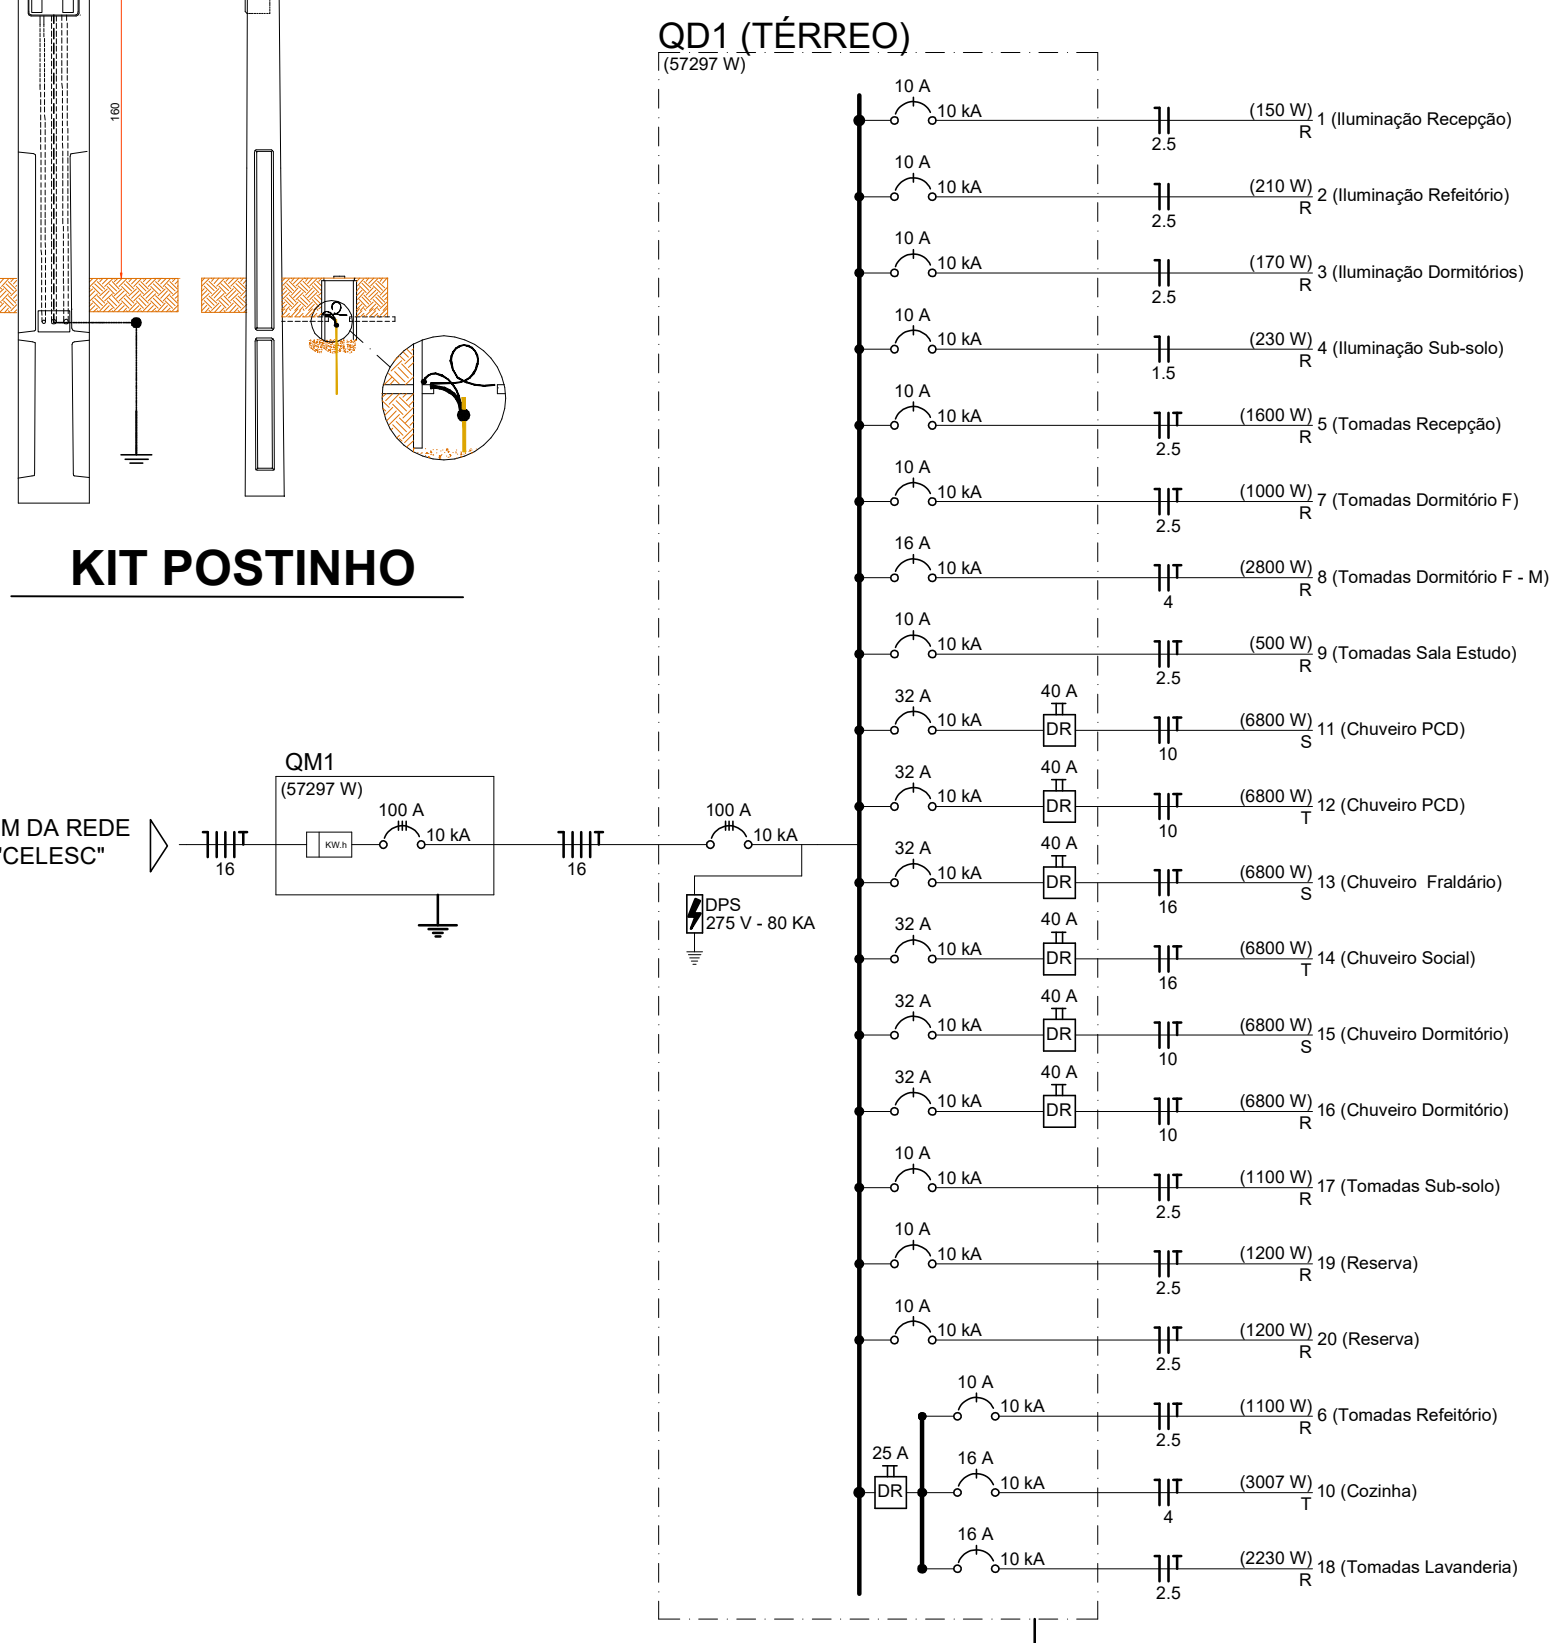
160

KIT POSTINHO

QD1 (TÉRREO)
(57297 W)

10 A
10 kA
2.5
(150 W) 1 (Iluminação Recepção)
R

10 A
10 kA
2.5
(210 W) 2 (Iluminação Refeitório)
R

10 A
10 kA
2.5
(170 W) 3 (Iluminação Dormitórios)
R

10 A
10 kA
1.5
(230 W) 4 (Iluminação Sub-solo)
R

10 A
10 kA
2.5
(1600 W) 5 (Tomadas Recepção)
R

10 A
10 kA
2.5
(1000 W) 7 (Tomadas Dormitório F)
R

16 A
10 kA
4
(2800 W) 8 (Tomadas Dormitório F - M)
R

10 A
10 kA
2.5
(500 W) 9 (Tomadas Sala Estudo)
R

32 A
10 kA
40 A
DR
10
(6800 W) 11 (Chuveiro PCD)
S

32 A
10 kA
40 A
DR
10
(6800 W) 12 (Chuveiro PCD)
T

32 A
10 kA
40 A
DR
16
(6800 W) 13 (Chuveiro Fraldário)
S

32 A
10 kA
40 A
DR
16
(6800 W) 14 (Chuveiro Social)
T

32 A
10 kA
40 A
DR
10
(6800 W) 15 (Chuveiro Dormitório)
S

32 A
10 kA
40 A
DR
10
(6800 W) 16 (Chuveiro Dormitório)
R

10 A
10 kA
2.5
(1100 W) 17 (Tomadas Sub-solo)
R

10 A
10 kA
2.5
(1200 W) 19 (Reserva)
R

10 A
10 kA
2.5
(1200 W) 20 (Reserva)
R

10 A
10 kA
2.5
(1100 W) 6 (Tomadas Refeitório)
R

25 A
DR
16 A
10 kA
4
(3007 W) 10 (Cozinha)
T

16 A
10 kA
2.5
(2230 W) 18 (Tomadas Lavanderia)
R

M DA REDE
"CELESC"
16
QM1
(57297 W)
KW.h
100 A
10 kA
16
100 A
10 kA
DPS
275 V - 80 KA